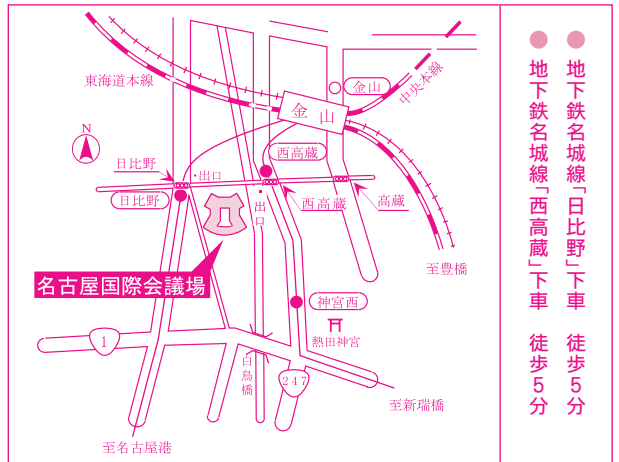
東海道本線

金山

中央本線

金山

N

日比野

西高蔵

出口

日比野

出口

西高蔵

高蔵

名古屋国際会議場

至豊橋

神宮西

熱田神宮

1

白鳥橋

247

至新瑞橋

至名古屋港

地下鉄名城線「日比野」下車　徒歩5分

地下鉄名城線「西高蔵」下車　徒歩5分